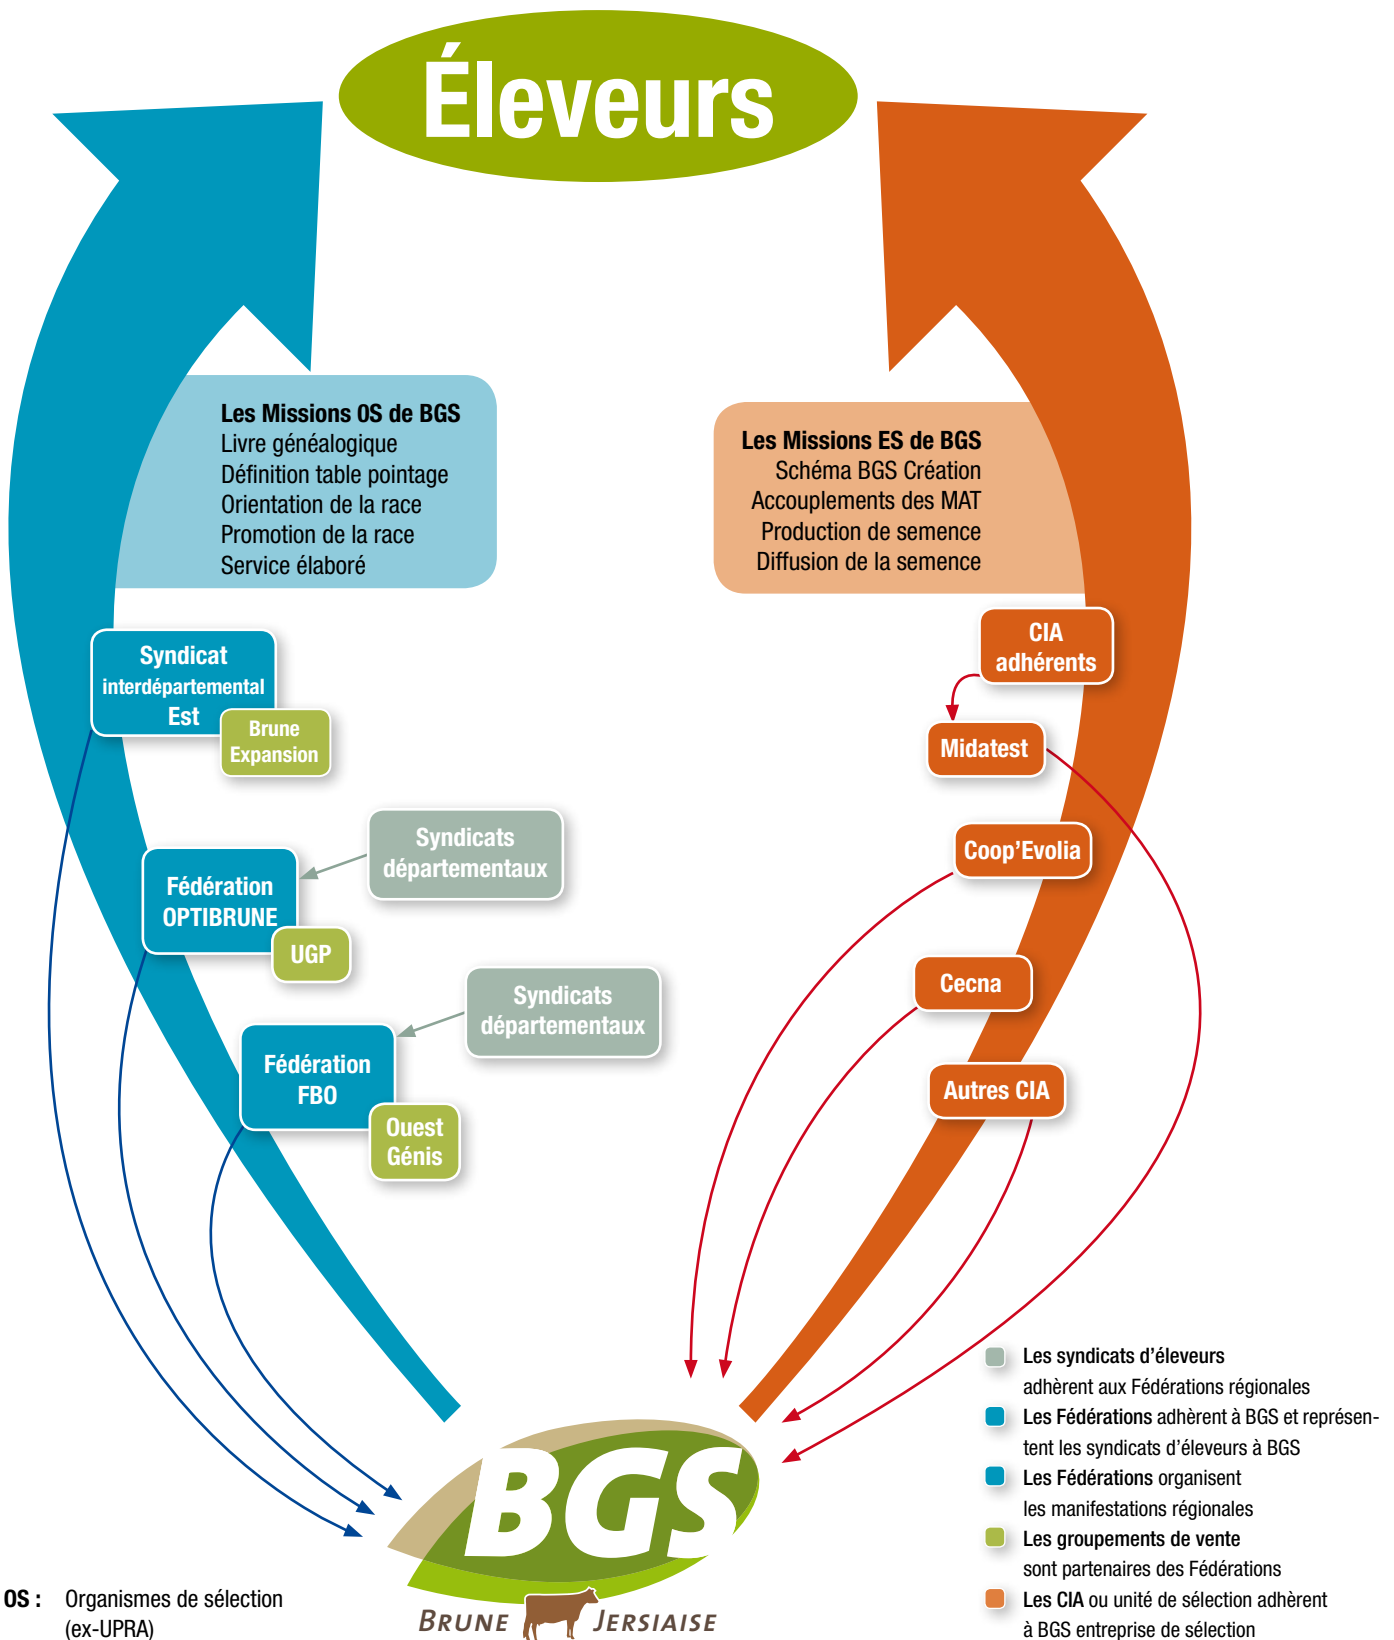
Éleveurs

Les Missions OS de BGS
Livre généalogique
Définition table pointage
Orientation de la race
Promotion de la race
Service élaboré

Les Missions ES de BGS
Schéma BGS Création
Accouplements des MAT
Production de semence
Diffusion de la semence

Syndicat interdépartemental Est

Brune Expansion

Syndicats départementaux

Fédération OPTIBRUNE

UGP

Syndicats départementaux

Fédération FBO

Ouest Génis

CIA adhérents

Midatest

Coop'Evolia

Cecna

Autres CIA

Les syndicats d'éleveurs adhèrent aux Fédérations régionales
Les Fédérations adhèrent à BGS et représentent les syndicats d'éleveurs à BGS
Les Fédérations organisent les manifestations régionales
Les groupements de vente sont partenaires des Fédérations
Les CIA ou unité de sélection adhèrent à BGS entreprise de sélection

BGS
BRUNE JERSIAISE

OS : Organismes de sélection (ex-UPRA)